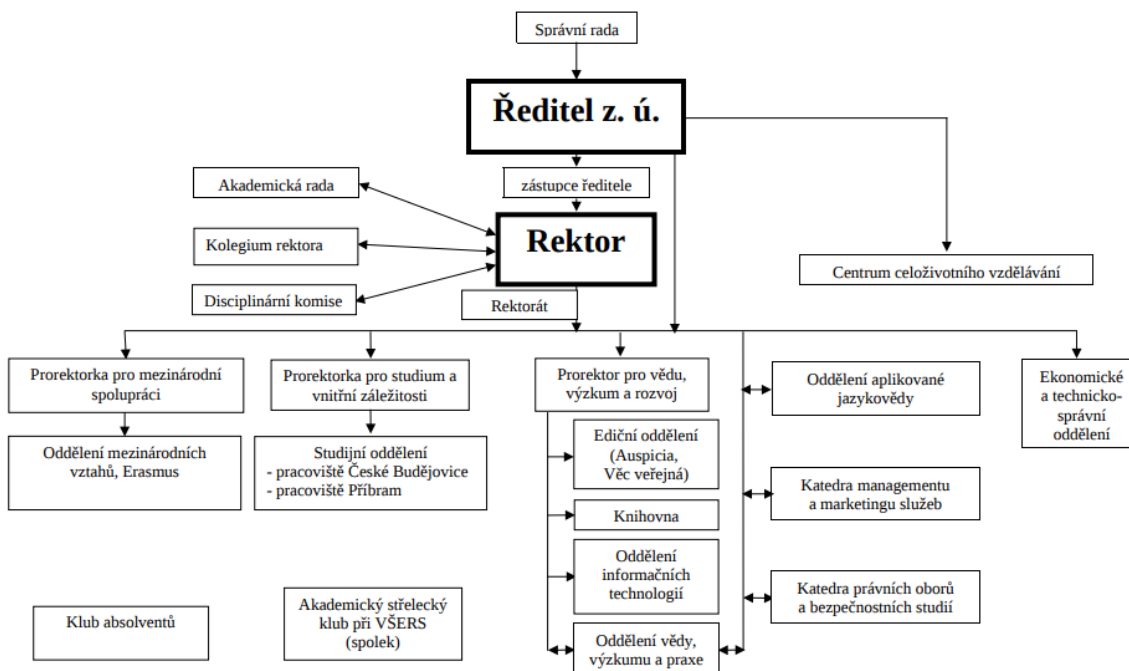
Správní rada

Ředitel z. ú.

zástupce ředitele

Akademická rada

Kolegium rektora

Disciplinární komise

Rektor

Rektorát

Centrum celoživotního vzdělávání

Prorektorka pro mezinárodní spolupráci

Prorektorka pro studium a vnitřní záležitosti

Prorektor pro vědu, výzkum a rozvoj

Oddělení aplikované jazykovědy

Ekonomické a technicko-správní oddělení

Oddělení mezinárodních vztahů, Erasmus

Studijní oddělení
- pracoviště České Budějovice
- pracoviště Příbram

Ediční oddělení (Auspicia, Věc veřejná)

Knihovna

Oddělení informačních technologií

Oddělení vědy, výzkumu a praxe

Katedra managementu a marketingu služeb

Katedra právních oborů a bezpečnostních studií

Klub absolventů

Akademický střelecký klub při VŠERS (spolek)